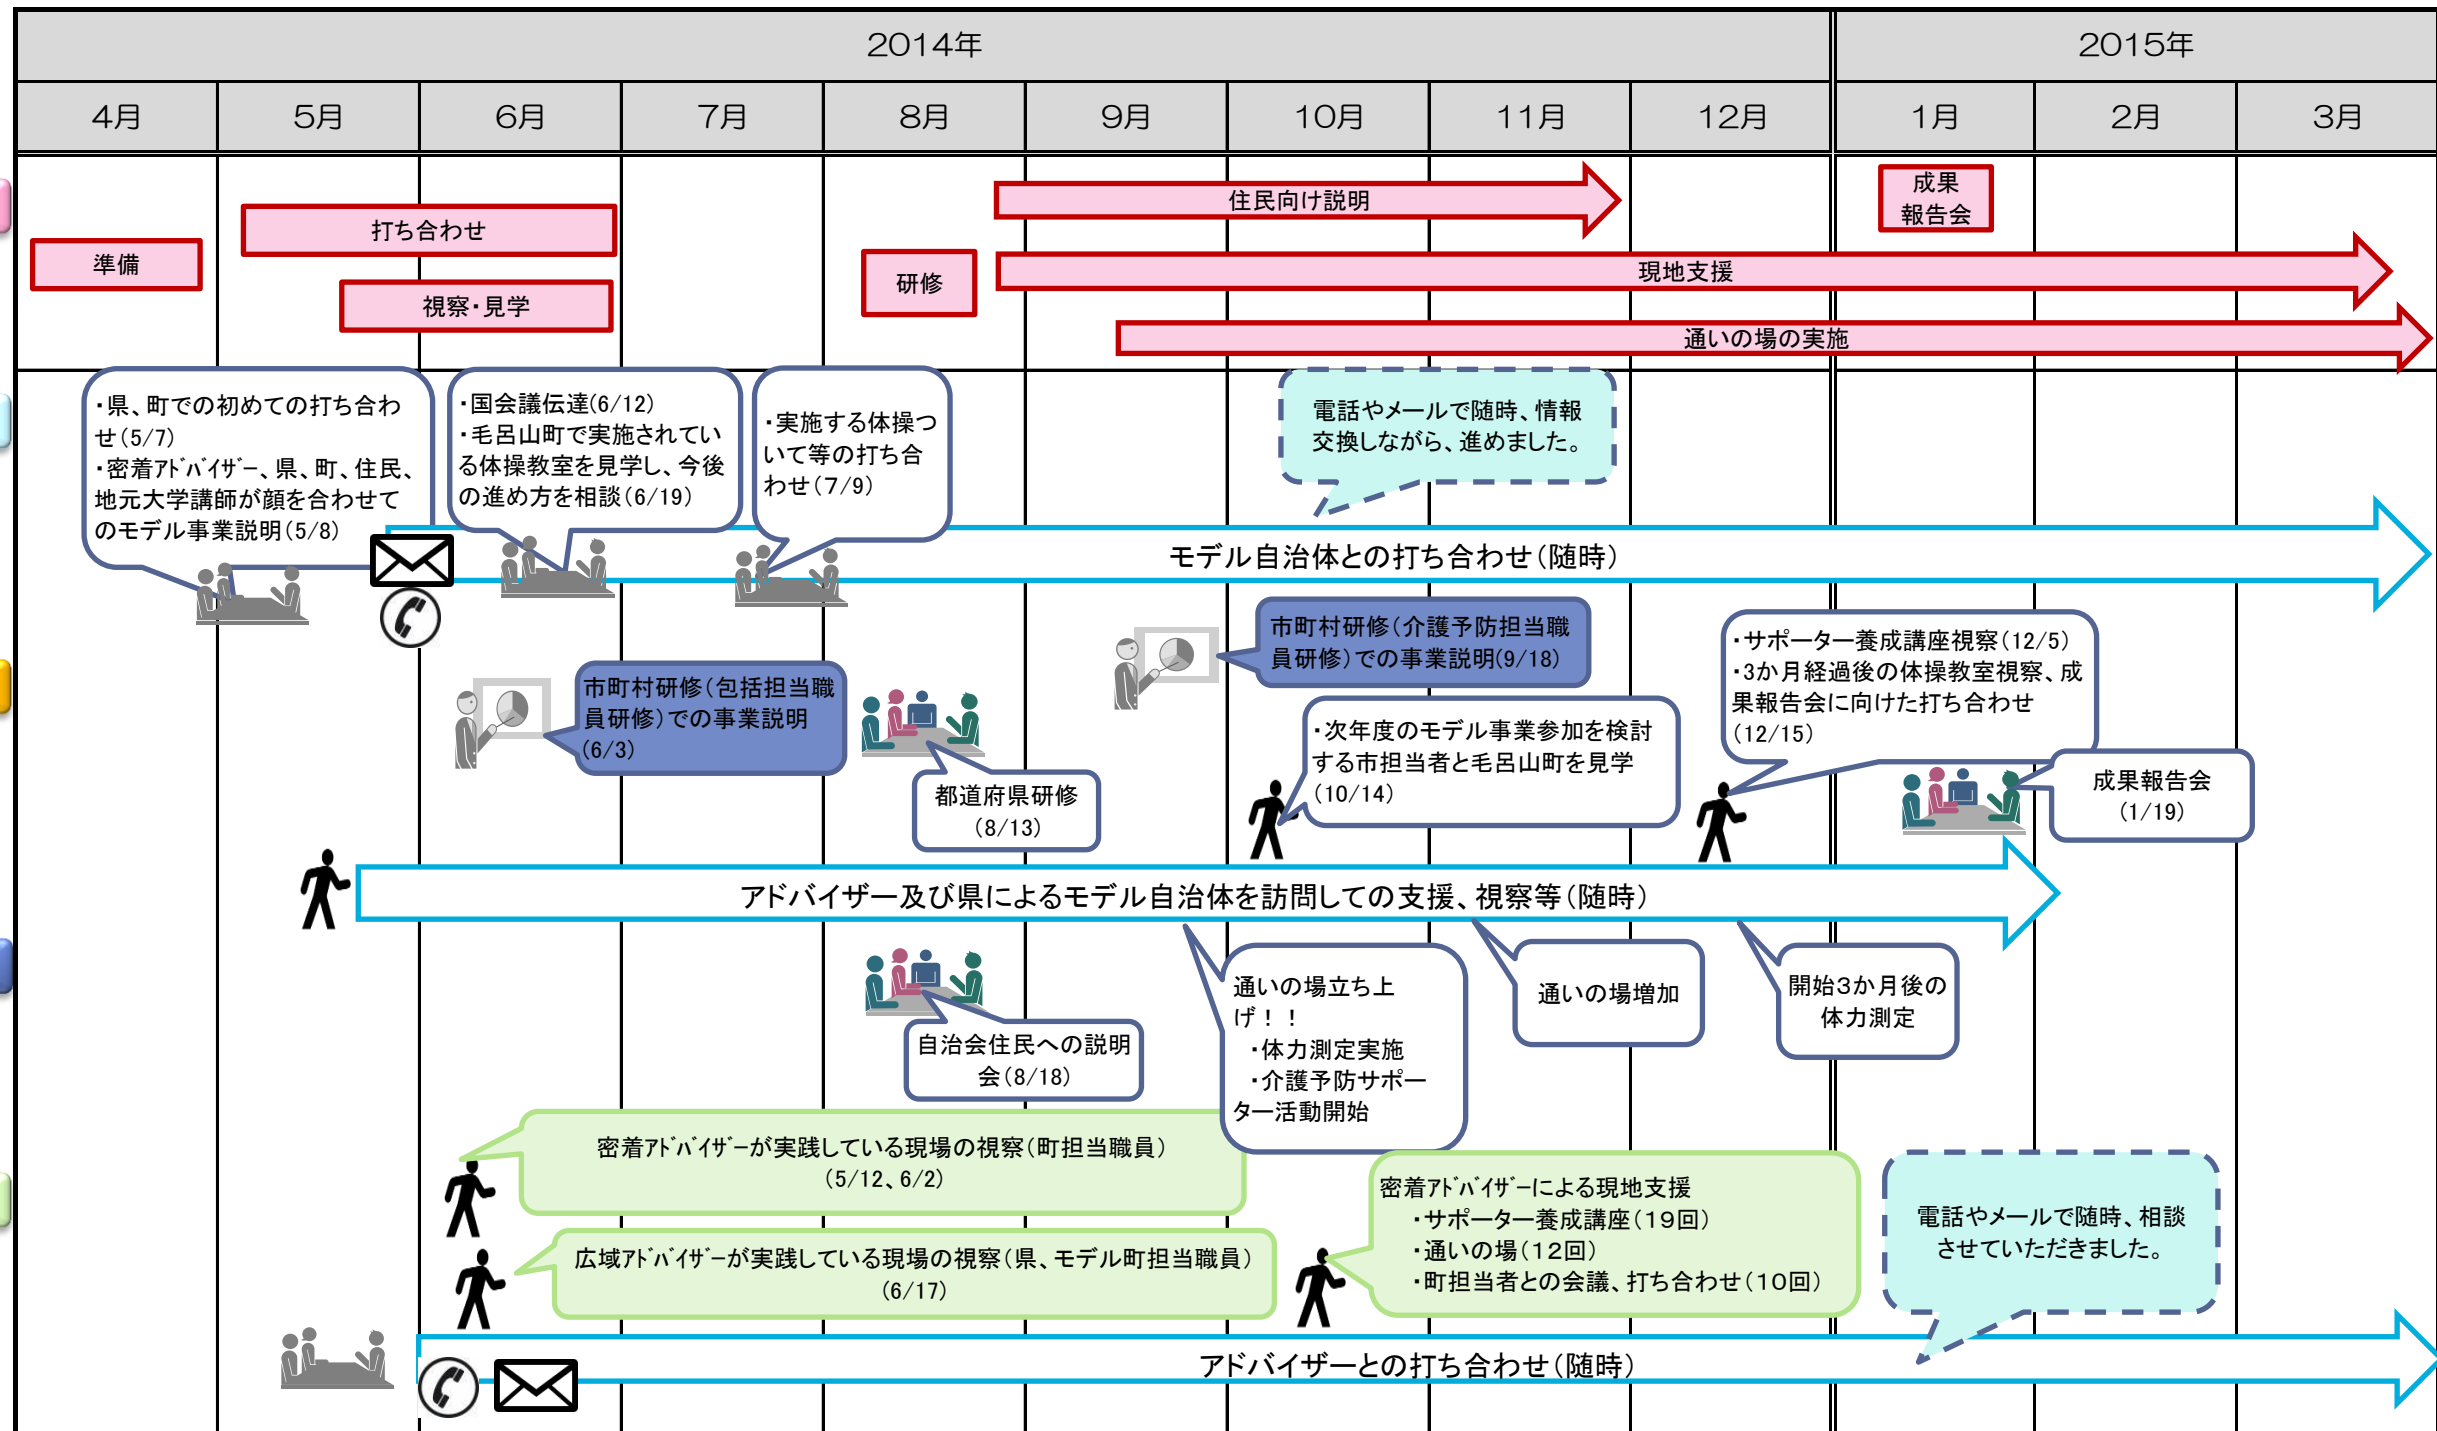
| 2014年 | | | | | | | | | 2015年 | | |
|---|---|---|---|---|---|---|---|---|---|---|---|
| 4月 | 5月 | 6月 | 7月 | 8月 | 9月 | 10月 | 11月 | 12月 | 1月 | 2月 | 3月 |

住民向け説明

成果報告会

打ち合わせ

準備

研修

現地支援

視察・見学

通いの場の実施

・県、町での初めての打ち合わせ(5/7)
・密着ｱﾄﾞﾊﾞｲｻﾞｰ、県、町、住民、地元大学講師が顔を合わせてのモデル事業説明(5/8)

・国会議伝達(6/12)
・毛呂山町で実施されている体操教室を見学し、今後の進め方を相談(6/19)

・実施する体操ついて等の打ち合わせ(7/9)

電話やメールで随時、情報交換しながら、進めました。

モデル自治体との打ち合わせ(随時)

市町村研修(介護予防担当職員研修)での事業説明(9/18)

・サポーター養成講座視察(12/5)
・3か月経過後の体操教室視察、成果報告会に向けた打ち合わせ(12/15)

市町村研修(包括担当職員研修)での事業説明(6/3)

・次年度のモデル事業参加を検討する市担当者と毛呂山町を見学(10/14)

成果報告会(1/19)

都道府県研修(8/13)

アドバイザー及び県によるモデル自治体を訪問しての支援、視察等(随時)

通いの場立ち上げ！！
・体力測定実施
・介護予防サポーター活動開始

通いの場増加

開始3か月後の体力測定

自治会住民への説明会(8/18)

密着ｱﾄﾞﾊﾞｲｻﾞｰが実践している現場の視察(町担当職員)(5/12、6/2)

密着ｱﾄﾞﾊﾞｲｻﾞｰによる現地支援
・サポーター養成講座(19回)
・通いの場(12回)
・町担当者との会議、打ち合わせ(10回)

電話やメールで随時、相談させていただきました。

広域ｱﾄﾞﾊﾞｲｻﾞｰが実践している現場の視察(県、モデル町担当職員)(6/17)

アドバイザーとの打ち合わせ(随時)